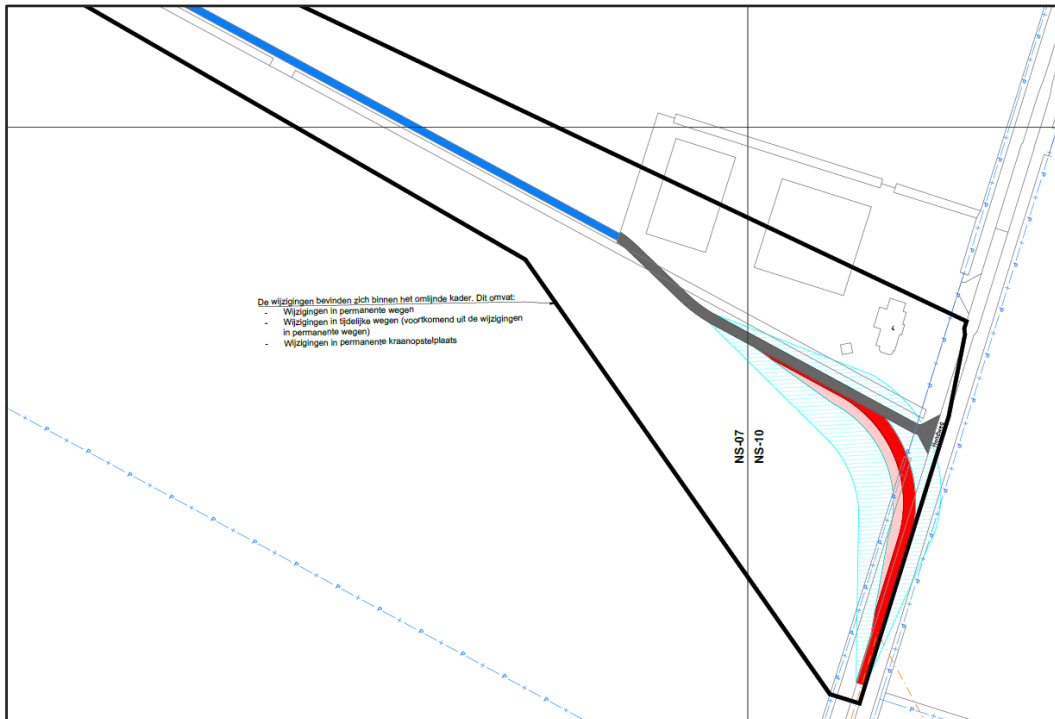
De wijzigingen bevinden zich binnen het omlijnde kader. Dit omvat:
- Wijzigingen in permanente wegen
- Wijzigingen in tijdelijke wegen (voortkomend uit de wijzigingen in permanente wegen)
- Wijzigingen in permanente kraanopstelplaats

NS-07
NS-10